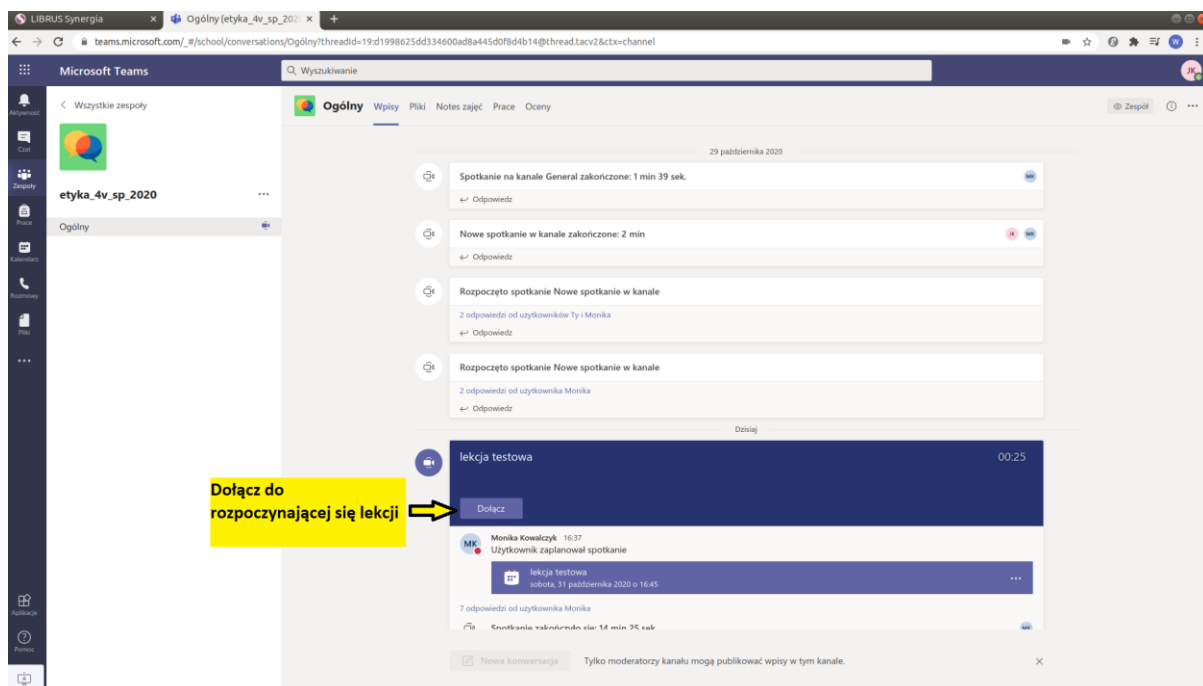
LIBRUS Synergia × Ogólny (etyka_4v_sp_202 × +

teams.microsoft.com/_#/school/conversations/Ogólny?threadId=19:d1998625dd334600ad8a445d0f8d4b14@thread.tacv2&ctx=channel

Microsoft Teams

Wyszukiwanie

JK

Aktywność
Czat
Zespoły
Prace
Kalendarz
Rozmowy
Pliki
...
Aplikacje
Pomoc

< Wszystkie zespoły

etyka_4v_sp_2020 ...

Ogólny

Ogólny Wpisy Pliki Notes zajęć Prace Oceny

Zespół

29 października 2020

Spotkanie na kanale General zakończone: 1 min 39 sek.
MK
Odpowiedz

Nowe spotkanie w kanale zakończone: 2 min
JK MK
Odpowiedz

Rozpoczęto spotkanie Nowe spotkanie w kanale
2 odpowiedzi od użytkowników Ty i Monika
Odpowiedz

Rozpoczęto spotkanie Nowe spotkanie w kanale
2 odpowiedzi od użytkownika Monika
Odpowiedz

Dzisiaj

lekcja testowa 00:25

Dołącz do rozpoczynającej się lekcji

Dołącz

MK Monika Kowalczyk 16:37
Użytkownik zaplanował spotkanie

lekcja testowa
sobota, 31 października 2020 o 16:45
...

7 odpowiedzi od użytkownika Monika

Spotkanie zakończyło się: 14 min 25 sek.
MK

Nowa konwersacja Tylko moderatorzy kanału mogą publikować wpisy w tym kanale.